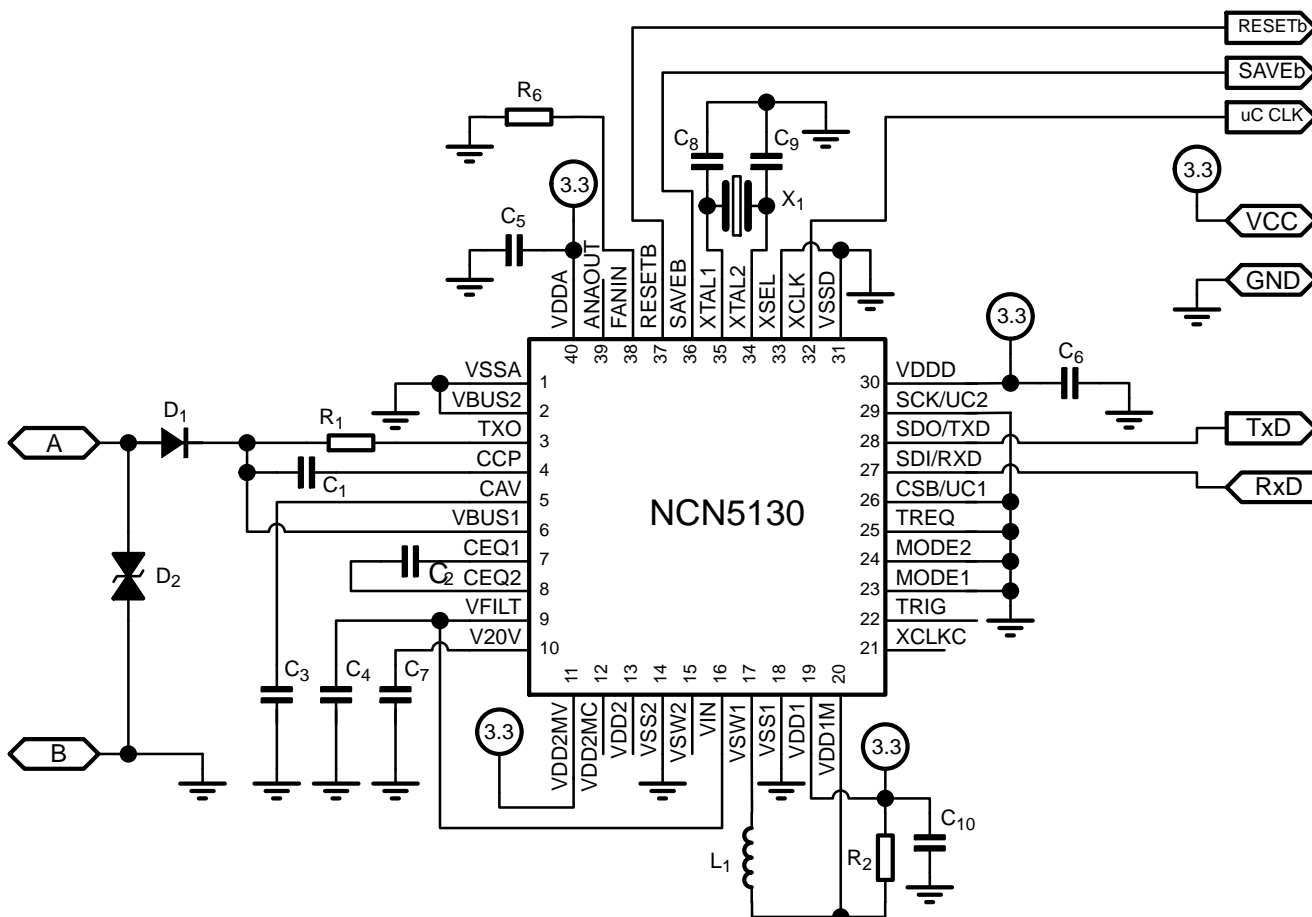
RESETb
SAVEb
uC CLK
$R_6$
$C_8$
$C_9$
3.3
$X_1$
$C_5$
3.3
VCC
GND
VDDA
ANAOUT
FANIN
RESETB
SAVEB
XTAL1
XTAL2
XSEL
XCLK
VSSD
40 39 38 37 36 35 34 33 32 31
3.3
$C_6$
VSSA 1
VBUS2 2
TXO 3
CCP 4
CAV 5
VBUS1 6
CEQ1 7
CEQ2 8
VFILT 9
V20V 10
30 VDDD
29 SCK/UC2
28 SDO/TXD
27 SDI/RXD
26 CSB/UC1
25 TREQ
24 MODE2
23 MODE1
22 TRIG
21 XCLKC
A
$D_1$
$R_1$
$C_1$
TxD
RxD
NCN5130
$D_2$
$C_2$
$C_3$
$C_4$
$C_7$
11 12 13 14 15 16 17 18 19 20
VDD2MV
VDD2MC
VDD2
VSS2
VSW2
VIN
VSW1
VSS1
VDD1
VDD1M
3.3
3.3
B
$C_{10}$
$L_1$
$R_2$